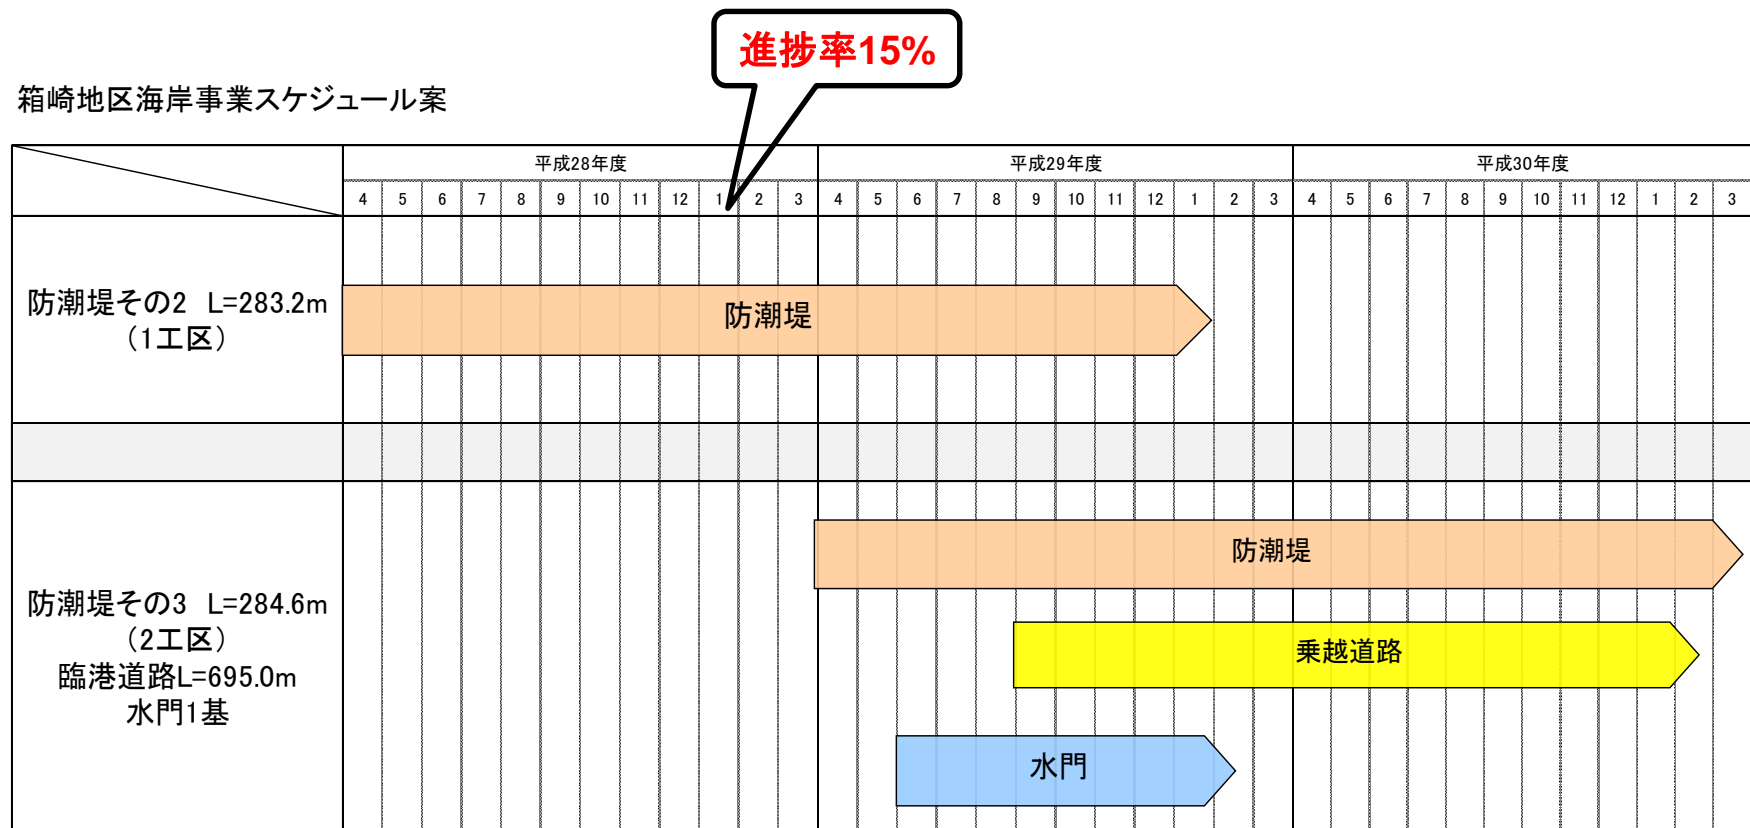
進捗率15%

箱崎地区海岸事業スケジュール案

| | 平成28年度 | | | | | | | | | | | | 平成29年度 | | | | | | | | | | | | 平成30年度 | | | | | | | | | | | |
|---|---|---|---|---|---|---|---|---|---|---|---|---|---|---|---|---|---|---|---|---|---|---|---|---|---|---|---|---|---|---|---|---|---|---|---|---|
| | 4 | 5 | 6 | 7 | 8 | 9 | 10 | 11 | 12 | 1 | 2 | 3 | 4 | 5 | 6 | 7 | 8 | 9 | 10 | 11 | 12 | 1 | 2 | 3 | 4 | 5 | 6 | 7 | 8 | 9 | 10 | 11 | 12 | 1 | 2 | 3 |
| 防潮堤その2 L=283.2m (1工区) | 防潮堤 | | | | | | | | | | | | | | | | | | | | | | | | | | | | | | | | | | | |
| | | | | | | | | | | | | | | | | | | | | | | | | | | | | | | | | | | | | |
| 防潮堤その3 L=284.6m (2工区) 臨港道路L=695.0m 水門1基 | | | | | | | | | | | | | 防潮堤 | | | | | | | | | | | | | | | | | | | | | | | |
| | | | | | | | | | | | | | | | | | | 乗越道路 | | | | | | | | | | | | | | | | | | |
| | | | | | | | | | | | | | | | 水門 | | | | | | | | | | | | | | | | | | | | | |